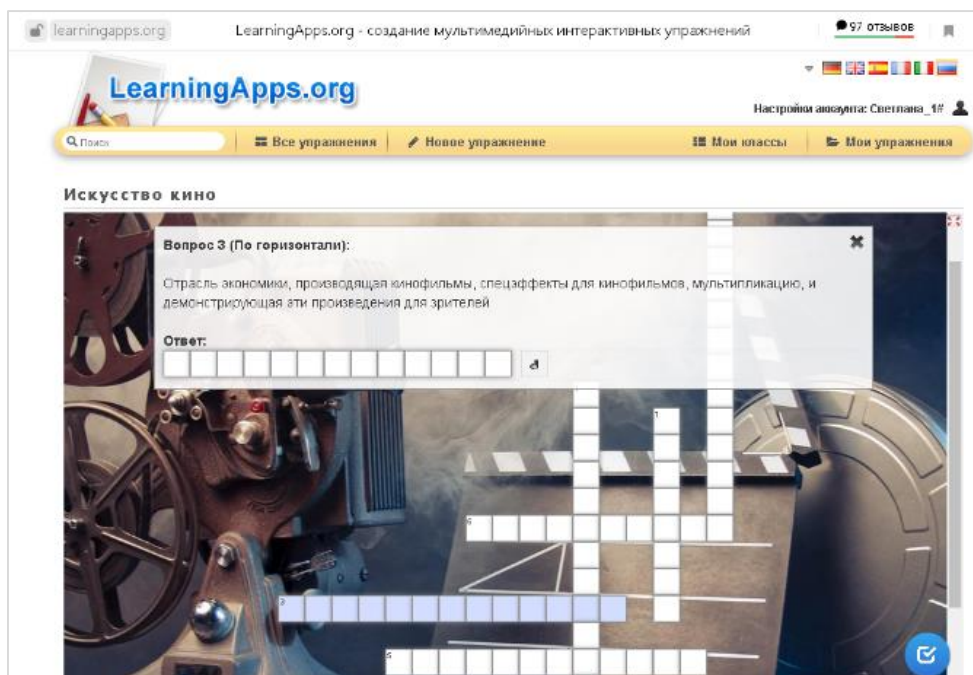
learningapps.org LearningApps.org - создание мультимедийных интерактивных упражнений 97 отзывов

LearningApps.org

Настройки аккаунта: Светлана_1#

Поиск Все упражнения Новое упражнение Мои классы Мои упражнения

Искусство кино

Вопрос 3 (По горизонтали):

Отрасль экономики, производящая кинофильмы, спецэффекты для кинофильмов, мультипликацию, и демонстрирующая эти произведения для зрителей

Ответ:

1

6

3

5